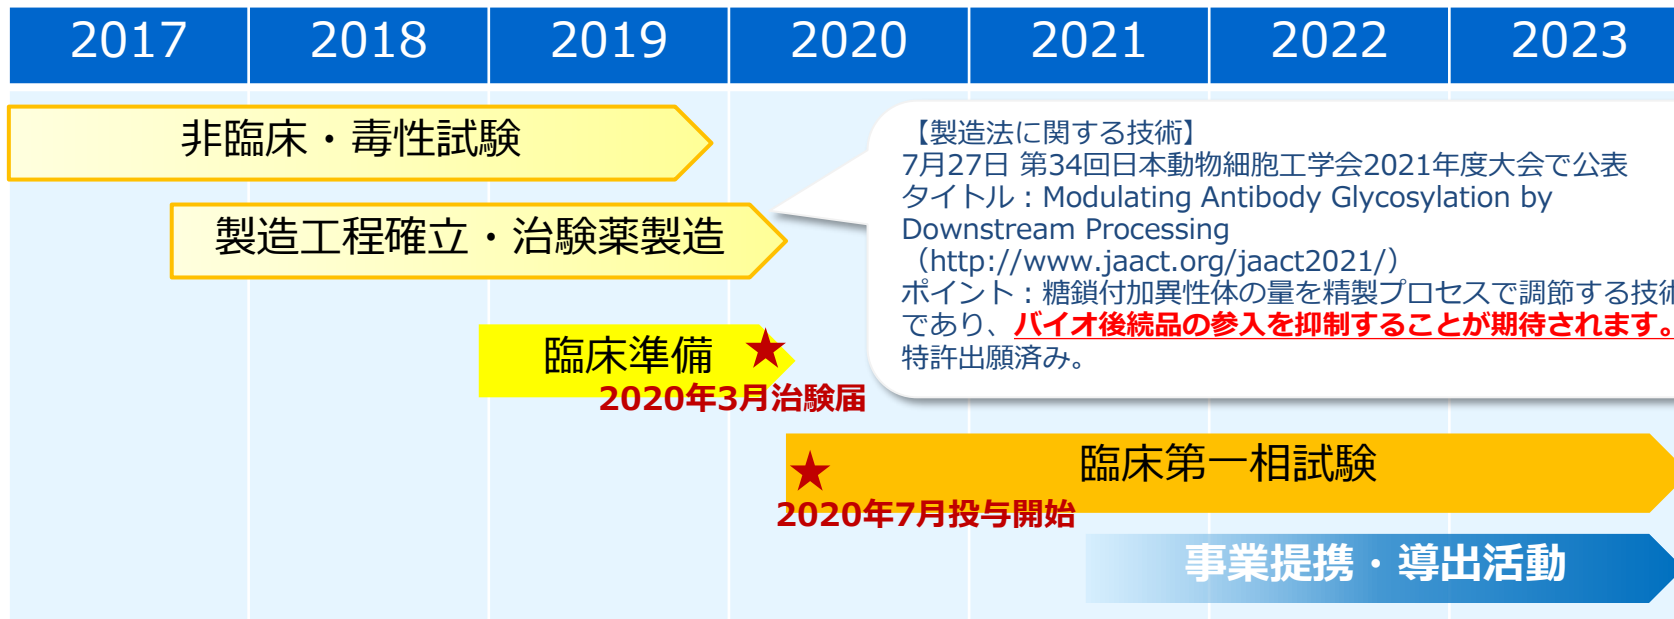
| 2017 | 2018 | 2019 | 2020 | 2021 | 2022 | 2023 |
|---|---|---|---|---|---|---|

非臨床・毒性試験

製造工程確立・治験薬製造

【製造法に関する技術】
7月27日 第34回日本動物細胞工学会2021年度大会で公表
タイトル：Modulating Antibody Glycosylation by Downstream Processing
（http://www.jaact.org/jaact2021/）
ポイント：糖鎖付加異性体の量を精製プロセスで調節する技術であり、バイオ後続品の参入を抑制することが期待されます。
特許出願済み。

臨床準備 ★
2020年3月治験届

臨床第一相試験
★
2020年7月投与開始

事業提携・導出活動